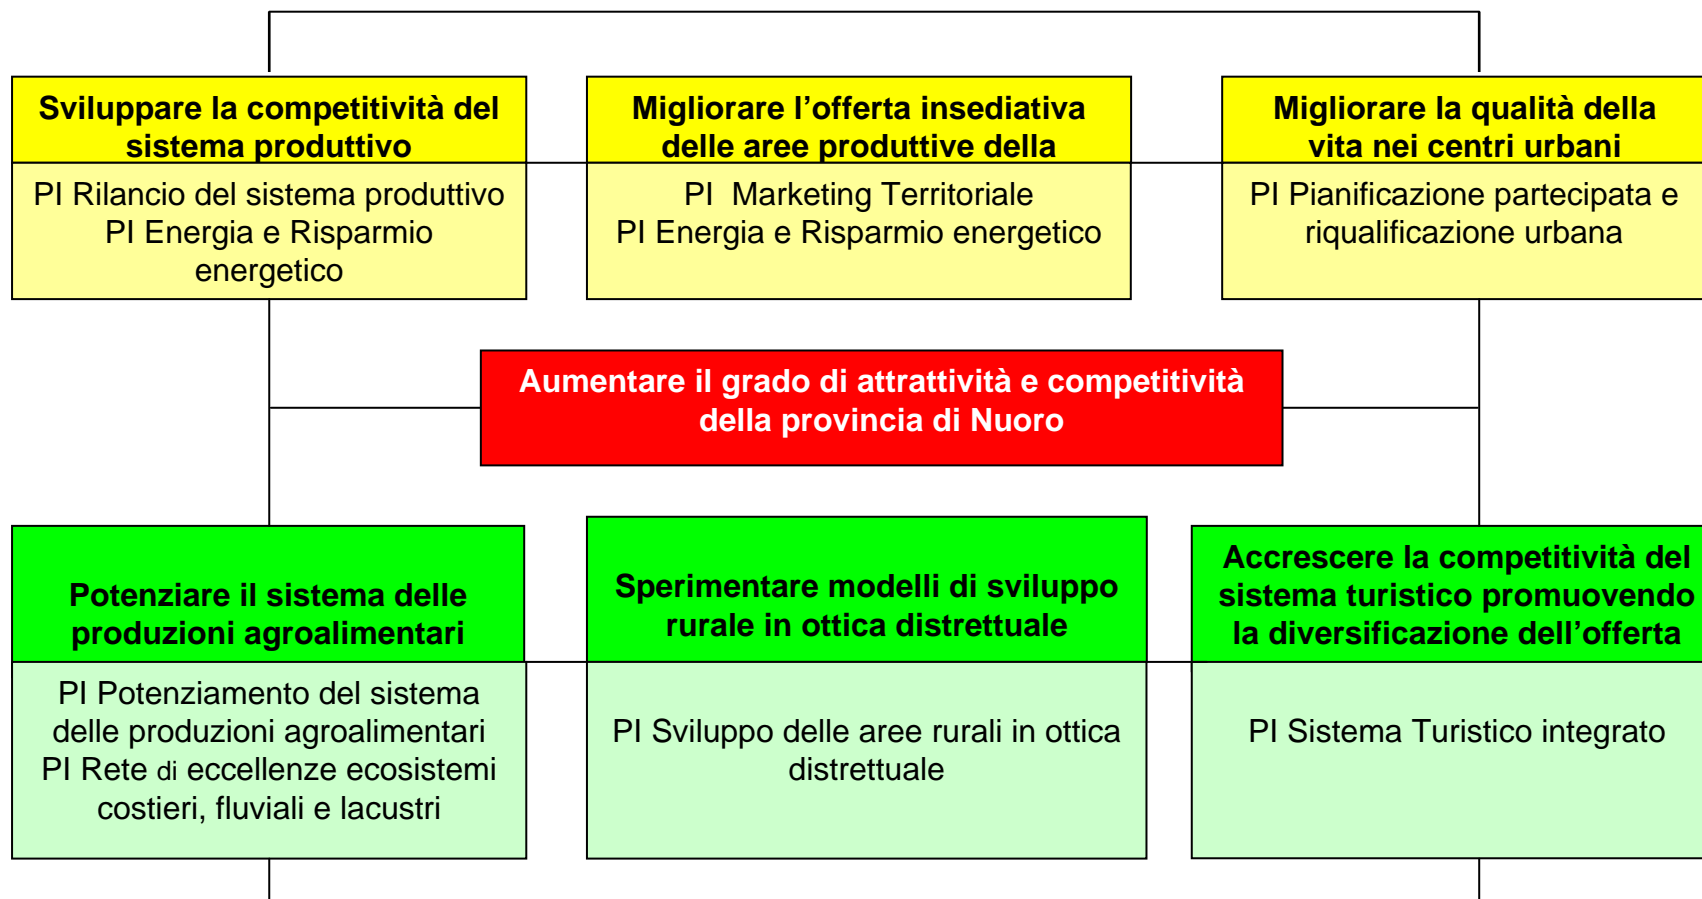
Sviluppare la competitività del sistema produttivo

PI Rilancio del sistema produttivo
PI Energia e Risparmio energetico

Migliorare l’offerta insediativa delle aree produttive della

PI Marketing Territoriale
PI Energia e Risparmio energetico

Migliorare la qualità della vita nei centri urbani

PI Pianificazione partecipata e riqualificazione urbana

Aumentare il grado di attrattività e competitività della provincia di Nuoro

Potenziare il sistema delle produzioni agroalimentari

PI Potenziamento del sistema delle produzioni agroalimentari
PI Rete di eccellenze ecosistemi costieri, fluviali e lacustri

Sperimentare modelli di sviluppo rurale in ottica distrettuale

PI Sviluppo delle aree rurali in ottica distrettuale

Accrescere la competitività del sistema turistico promuovendo la diversificazione dell’offerta

PI Sistema Turistico integrato